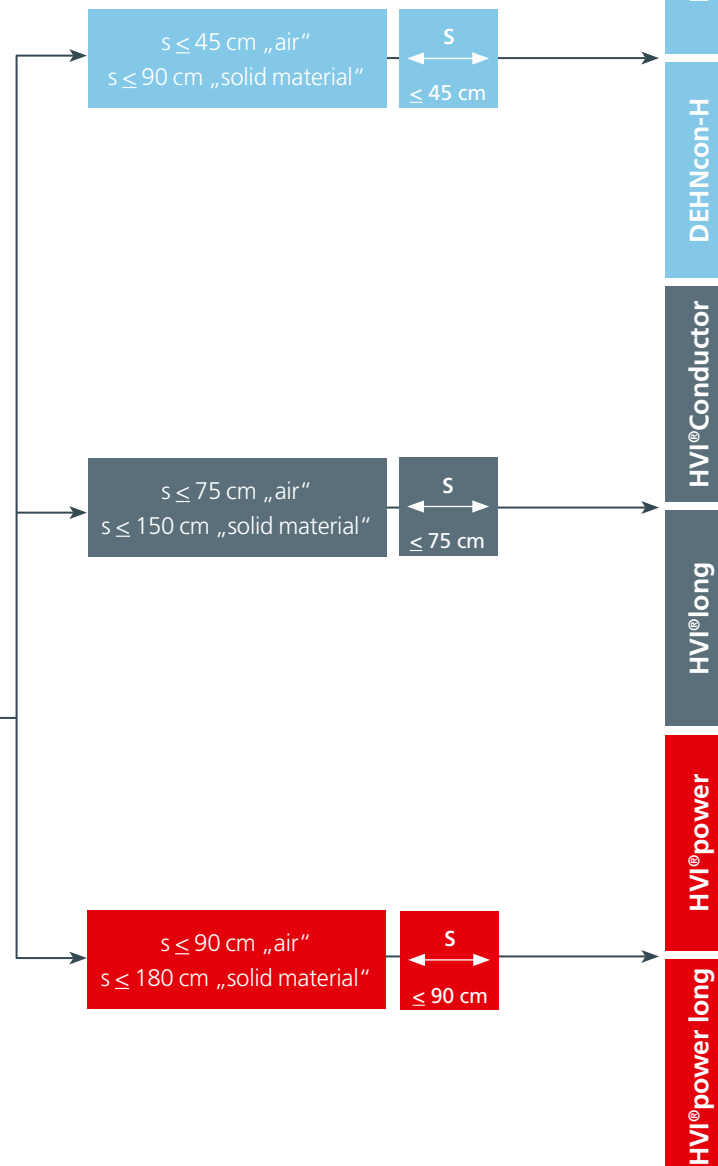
s $\leq$ 45 cm „air“
s $\leq$ 90 cm „solid material“

s

$\leq$ 45 cm

DEHNcon-H

s $\leq$ 75 cm „air“
s $\leq$ 150 cm „solid material“

s

$\leq$ 75 cm

HVI®Conductor

HVI®long

s $\leq$ 90 cm „air“
s $\leq$ 180 cm „solid material“

s

$\leq$ 90 cm

HVI®power

HVI®power long